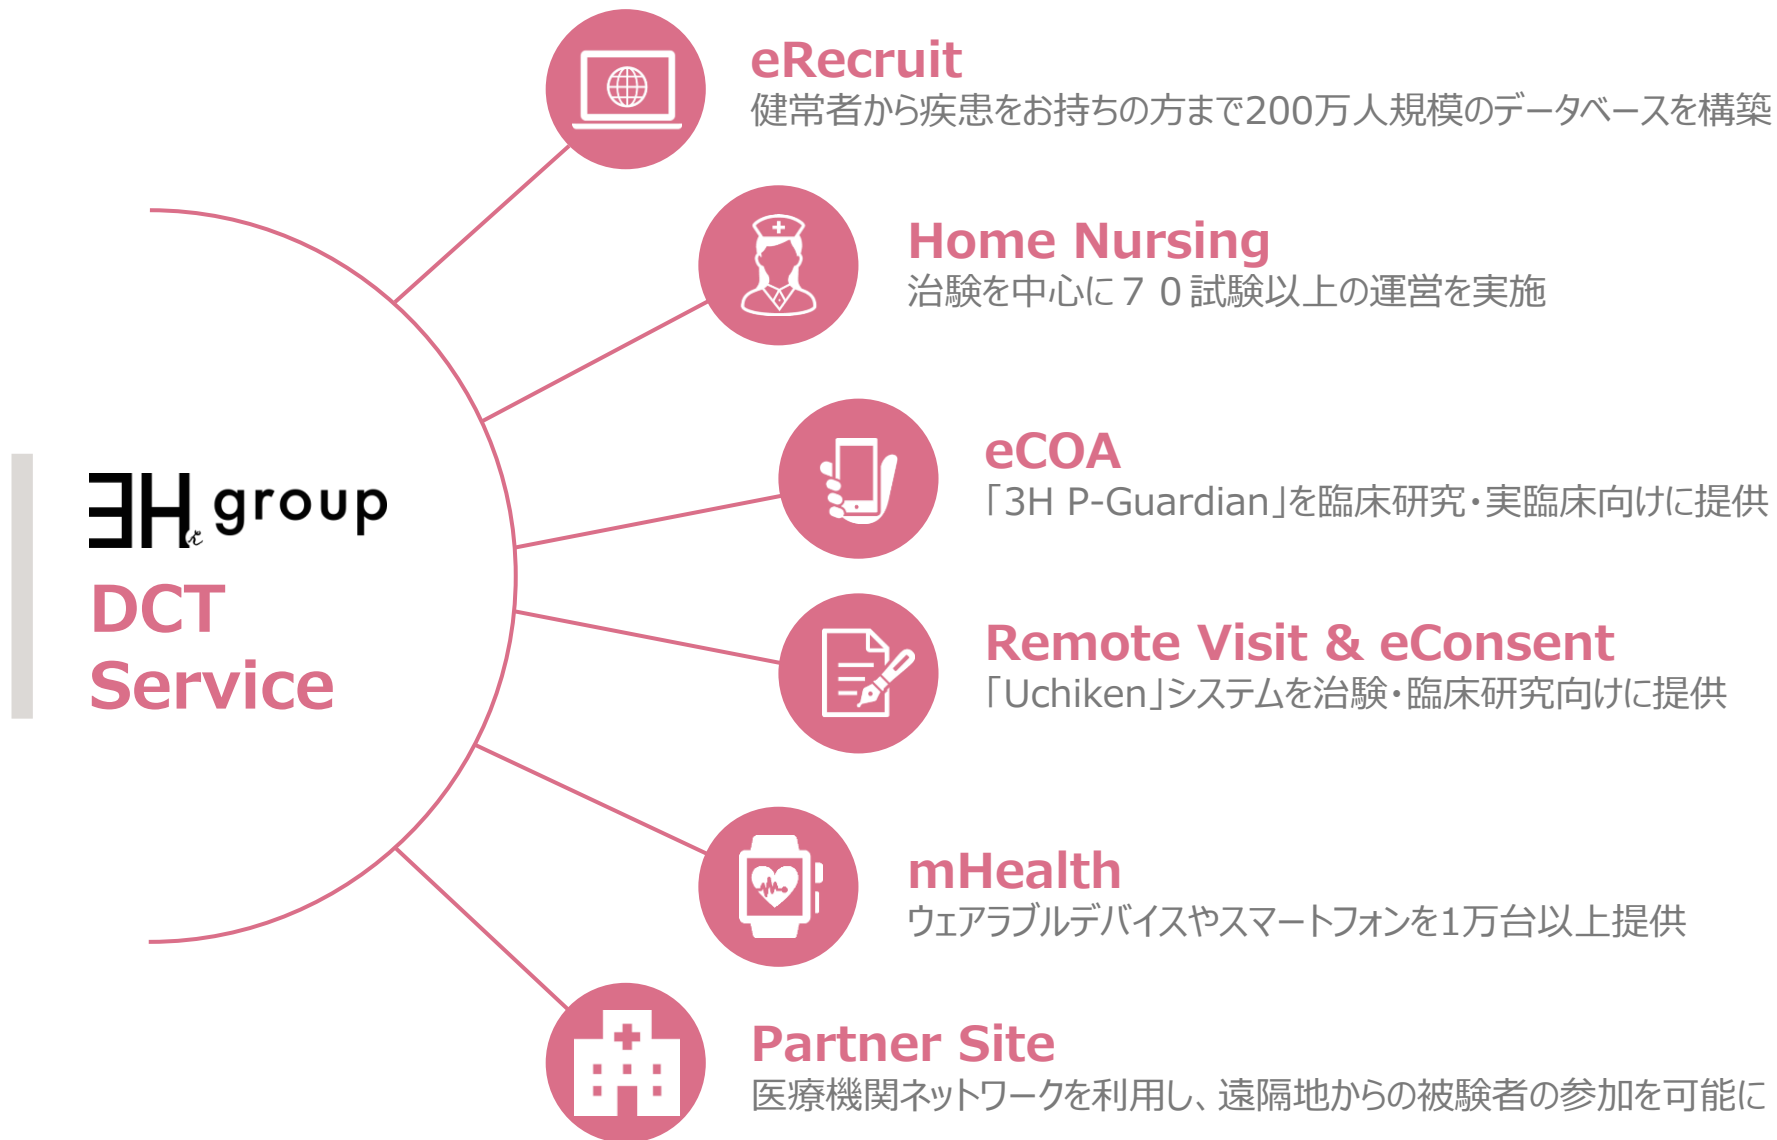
eRecruit
健常者から疾患をお持ちの方まで200万人規模のデータベースを構築

Home Nursing
治験を中心に７０試験以上の運営を実施

3H group
DCT Service

eCOA
「3H P-Guardian」を臨床研究・実臨床向けに提供

Remote Visit & eConsent
「Uchiken」システムを治験・臨床研究向けに提供

mHealth
ウェアラブルデバイスやスマートフォンを1万台以上提供

Partner Site
医療機関ネットワークを利用し、遠隔地からの被験者の参加を可能に